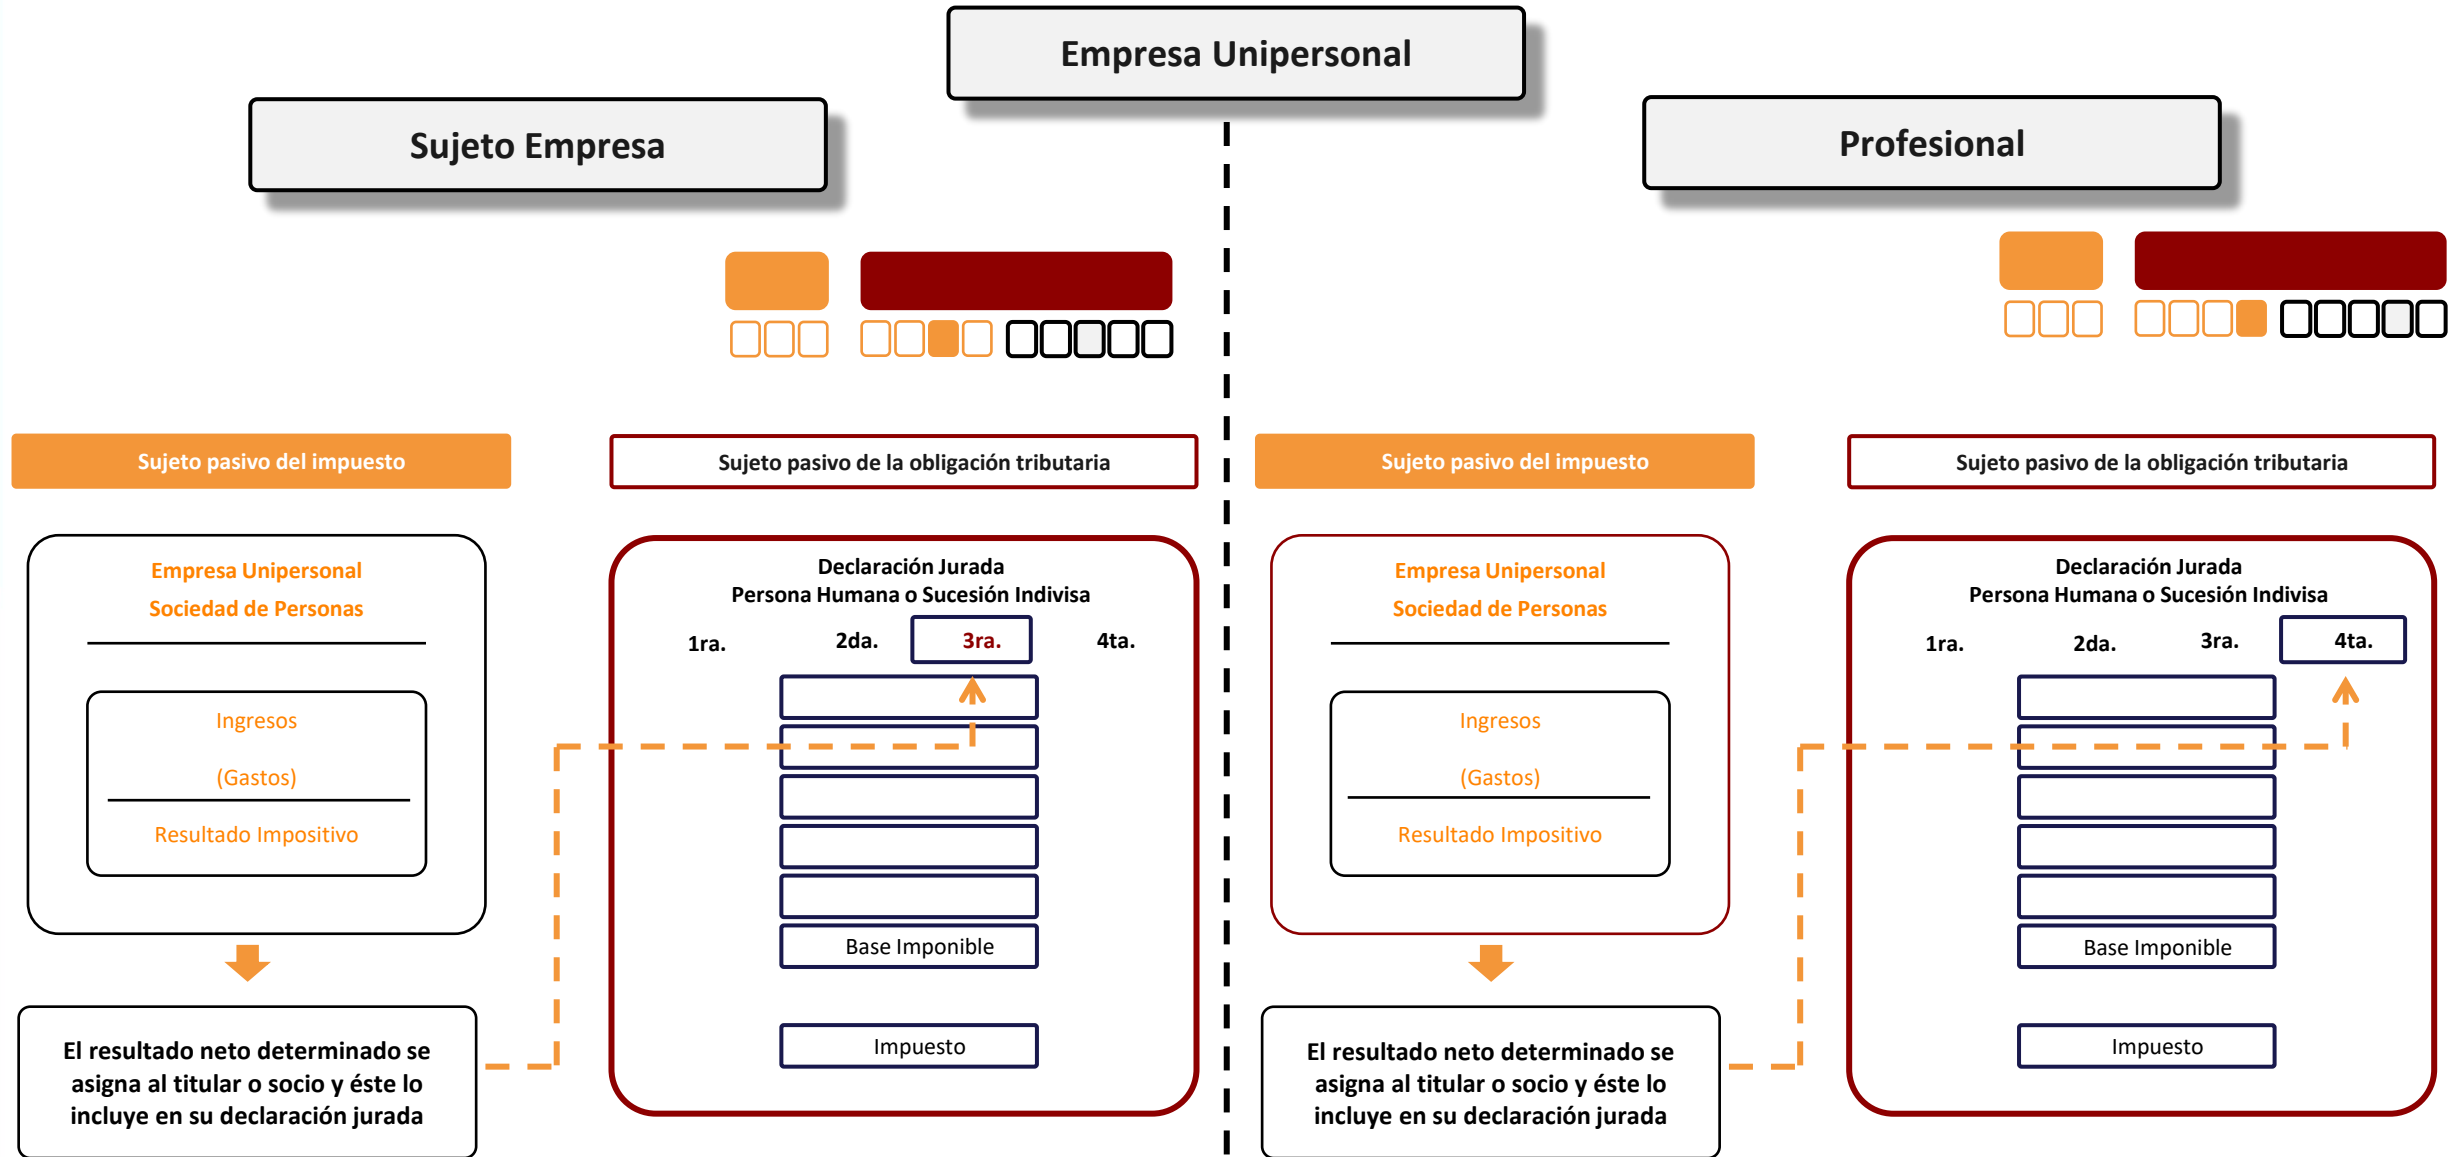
Empresa Unipersonal

Sujeto Empresa

Profesional

Sujeto pasivo del impuesto

Sujeto pasivo de la obligación tributaria

Empresa Unipersonal
Sociedad de Personas

Ingresos
(Gastos)
Resultado Impositivo

El resultado neto determinado se asigna al titular o socio y éste lo incluye en su declaración jurada

Declaración Jurada
Persona Humana o Sucesión Indivisa

1ra. 2da. 3ra. 4ta.

Base Imponible

Impuesto

Sujeto pasivo del impuesto

Sujeto pasivo de la obligación tributaria

Empresa Unipersonal
Sociedad de Personas

Ingresos
(Gastos)
Resultado Impositivo

El resultado neto determinado se asigna al titular o socio y éste lo incluye en su declaración jurada

Declaración Jurada
Persona Humana o Sucesión Indivisa

1ra. 2da. 3ra. 4ta.

Base Imponible

Impuesto